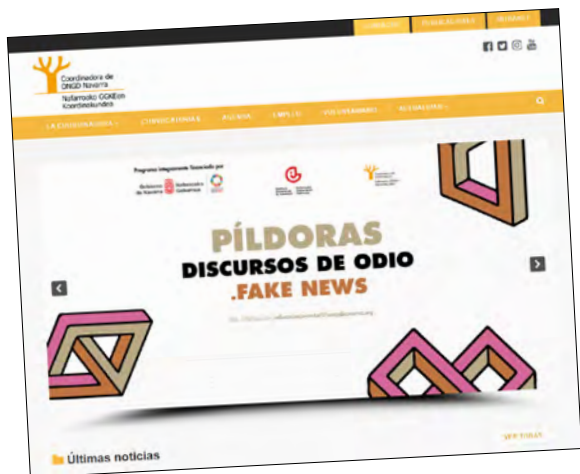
Coordinadora de ONGD Navarra
Nafarroako GGKEen Koordinakundea

LA COORDINADORA
CONVOCATORIAS
AGENDA
EMPLEO
VOLUNTARIADO
ACTUALIDAD

Programa íntegramente financiado por:
Gobierno de Navarra

PÍLDORAS
DISCURSOS DE ODIO
.FAKE NEWS

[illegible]

VER TODAS

Últimas noticias